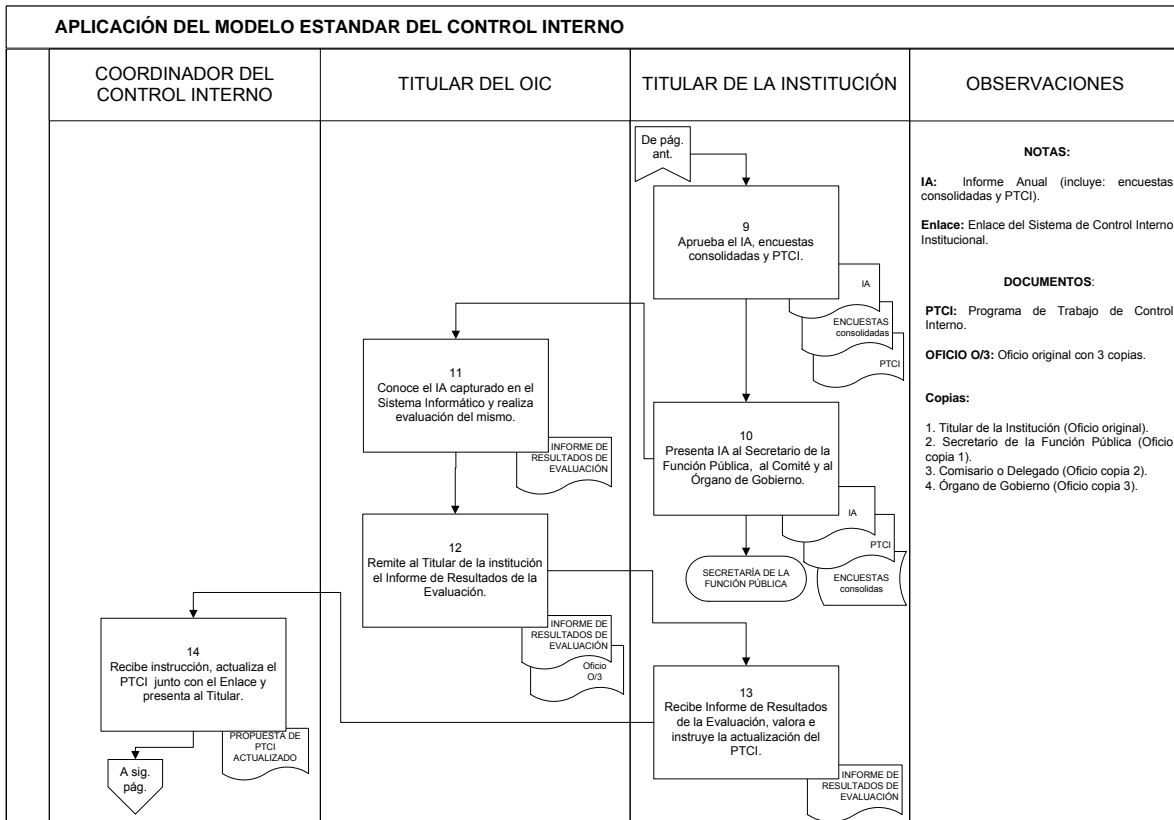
APLICACIÓN DEL MODELO ESTANDAR DEL CONTROL INTERNO

| COORDINADOR DEL CONTROL INTERNO | TITULAR DEL OIC | TITULAR DE LA INSTITUCIÓN | OBSERVACIONES |
|---|---|---|---|

De pág. ant.

9
Aprueba el IA, encuestas consolidadas y PTCI.

IA
ENCUESTAS consolidadas
PTCI

11
Conoce el IA capturado en el Sistema Informático y realiza evaluación del mismo.

INFORME DE RESULTADOS DE EVALUACIÓN

10
Presenta IA al Secretario de la Función Pública, al Comité y al Órgano de Gobierno.

IA
PTCI
ENCUESTAS consolidas

SECRETARÍA DE LA FUNCIÓN PÚBLICA

12
Remite al Titular de la institución el Informe de Resultados de la Evaluación.

INFORME DE RESULTADOS DE EVALUACIÓN
Oficio O/3

14
Recibe instrucción, actualiza el PTCI junto con el Enlace y presenta al Titular.

PROPUESTA DE PTCI ACTUALIZADO

A sig. pág.

13
Recibe Informe de Resultados de la Evaluación, valora e instruye la actualización del PTCI.

INFORME DE RESULTADOS DE EVALUACIÓN

NOTAS:

IA: Informe Anual (incluye: encuestas consolidadas y PTCI).

Enlace: Enlace del Sistema de Control Interno Institucional.

DOCUMENTOS:

PTCI: Programa de Trabajo de Control Interno.

OFICIO O/3: Oficio original con 3 copias.

Copias:

1. Titular de la Institución (Oficio original).
2. Secretario de la Función Pública (Oficio copia 1).
3. Comisario o Delegado (Oficio copia 2).
4. Órgano de Gobierno (Oficio copia 3).